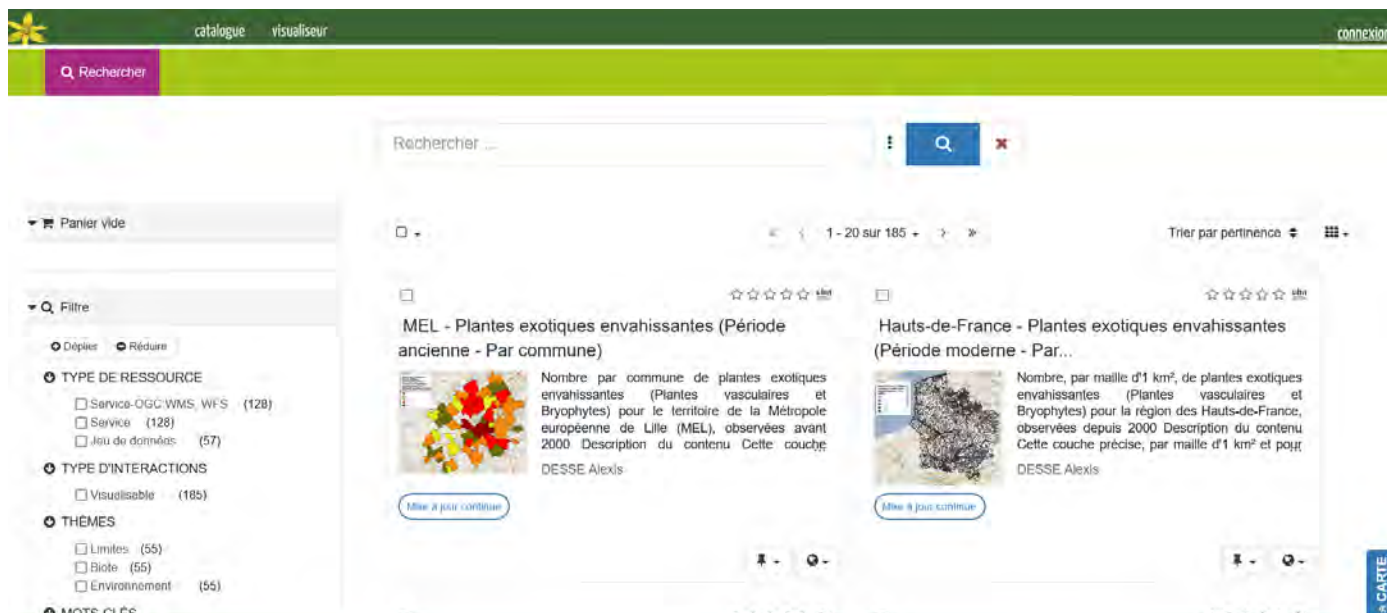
catalogue visualiseur

connexion

Rechercher

Rechercher ...

Panier vide

1 - 20 sur 185

Trier par pertinence

Filtre

Déplier Réduire

TYPE DE RESSOURCE

Service-OGC:WMS, WFS (128)
Service (128)
Jeu de données (57)

TYPE D'INTERACTIONS

Visualisable (185)

THÈMES

Limites (55)
Biote (55)
Environnement (55)

MOTS CLÉS

MEL - Plantes exotiques envahissantes (Période ancienne - Par commune)

Nombre par commune de plantes exotiques envahissantes (Plantes vasculaires et Bryophytes) pour le territoire de la Métropole européenne de Lille (MEL), observées avant 2000 Description du contenu Cette couche

DESSE Alexis

Mise à jour continue

Hauts-de-France - Plantes exotiques envahissantes (Période moderne - Par...

Nombre, par maille d'1 km², de plantes exotiques envahissantes (Plantes vasculaires et Bryophytes) pour la région des Hauts-de-France, observées depuis 2000 Description du contenu Cette couche précise, par maille d'1 km² et pour

DESSE Alexis

Mise à jour continue

CARTE